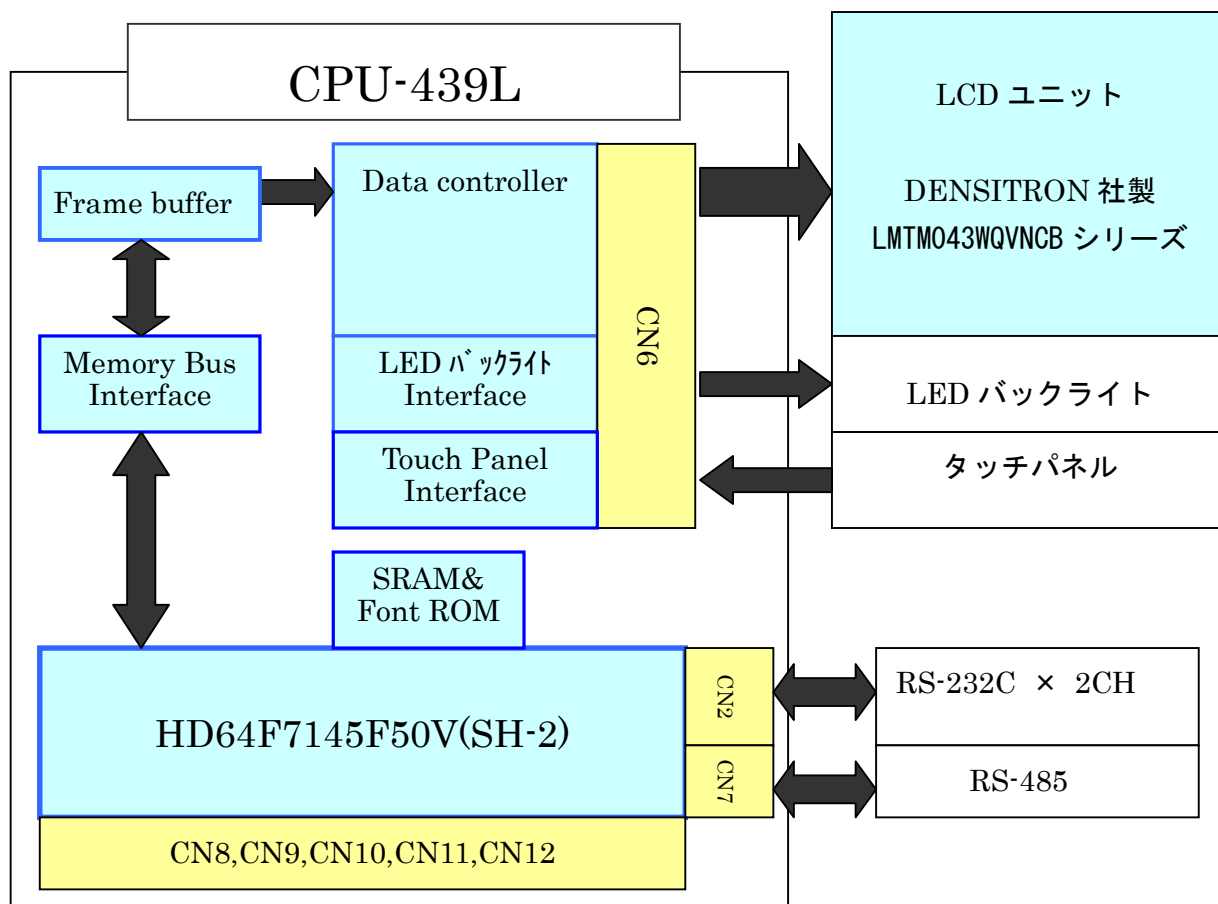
CPU-439L

Frame buffer

Data controller

Memory Bus Interface

LED ﾊﾞｯｸﾗｲﾄ Interface

Touch Panel Interface

CN6

LCD ユニット

DENSITRON 社製 LMTM043WQVNCB シリーズ

LED バックライト

タッチパネル

SRAM& Font ROM

HD64F7145F50V(SH-2)

CN2

CN7

RS-232C × 2CH

RS-485

CN8,CN9,CN10,CN11,CN12